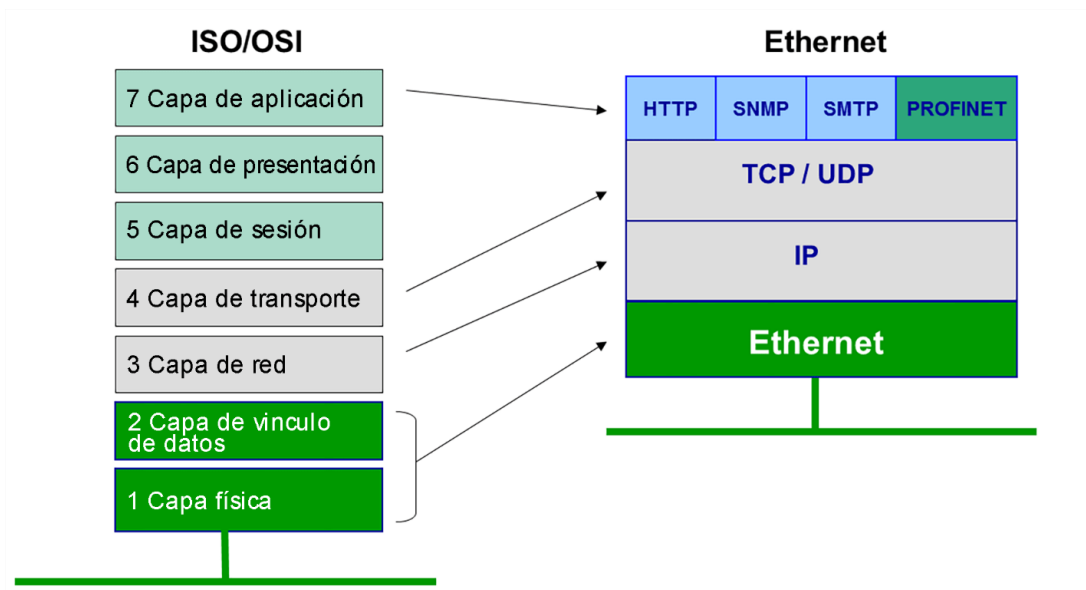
ISO/OSI

7 Capa de aplicación

6 Capa de presentación

5 Capa de sesión

4 Capa de transporte

3 Capa de red

2 Capa de vinculo de datos

1 Capa física

Ethernet

| HTTP | SNMP | SMTP | PROFINET |
|---|---|---|---|

TCP / UDP

IP

Ethernet